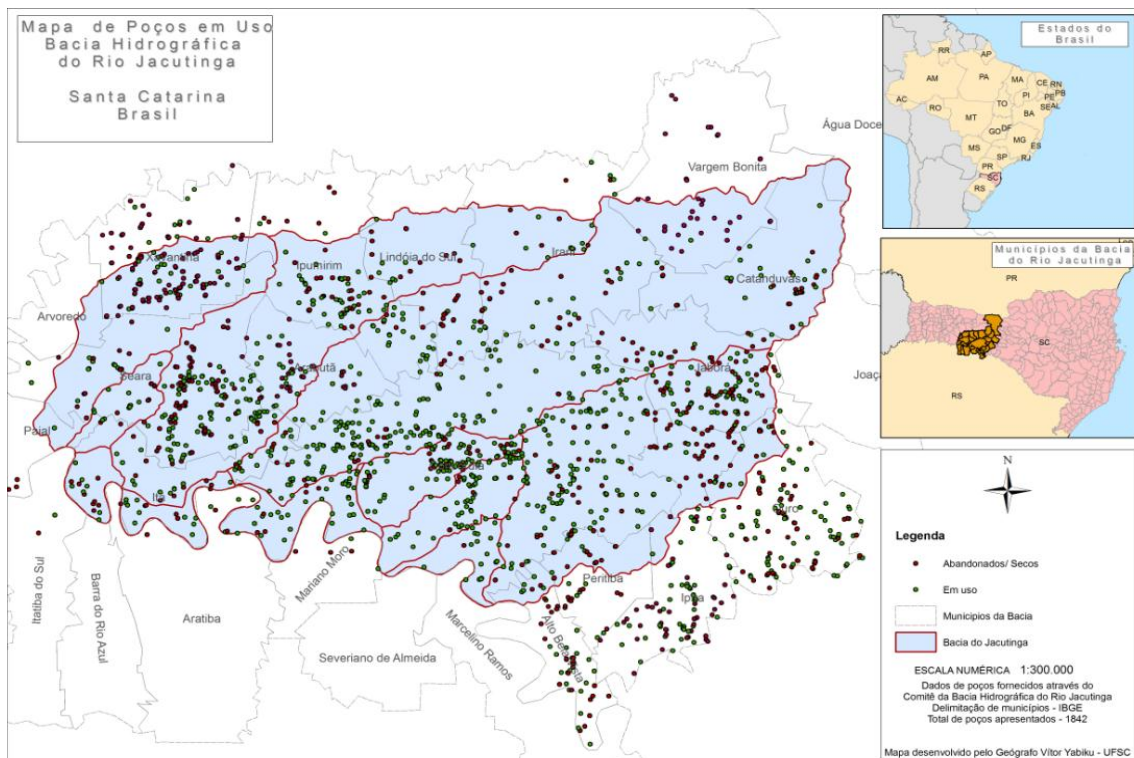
Mapa de Poços em Uso
Bacia Hidrográfica
do Rio Jacutinga

Santa Catarina
Brasil

Estados do Brasil

RR
AP
AM
PA
MA
CE
RN
PB
PE
AL
SE
PI
AC
RO
TO
BA
MT
GO
DF
MG
ES
MS
SP
RJ
PR
SC
RS

Municípios da Bacia do Rio Jacutinga

PR
SC
RS

Água Doce
Vargem Bonita
Xavantina
Ipumirim
Lindóia do Sul
Irani
Catanduvas
Arvoredo
Seara
Arabutã
Jabora
Joaç
Paial
Itá
Concórdia
Ouro
Mariano Moro
Peritiba
Ipira
Itatiba do Sul
Barra do Rio Azul
Aratiba
Severiano de Almeida
Marcelino Ramos
Alto Bela Vista

N

Legenda

Abandonados/ Secos
Em uso
Municipios da Bacia
Bacia do Jacutinga

ESCALA NUMÉRICA 1:300.000

Dados de poços fornecidos através do Comitê da Bacia Hidrográfica do Rio Jacutinga
Delimitação de municípios - IBGE
Total de poços apresentados - 1842

Mapa desenvolvido pelo Geógrafo Vitor Yabiku - UFSC